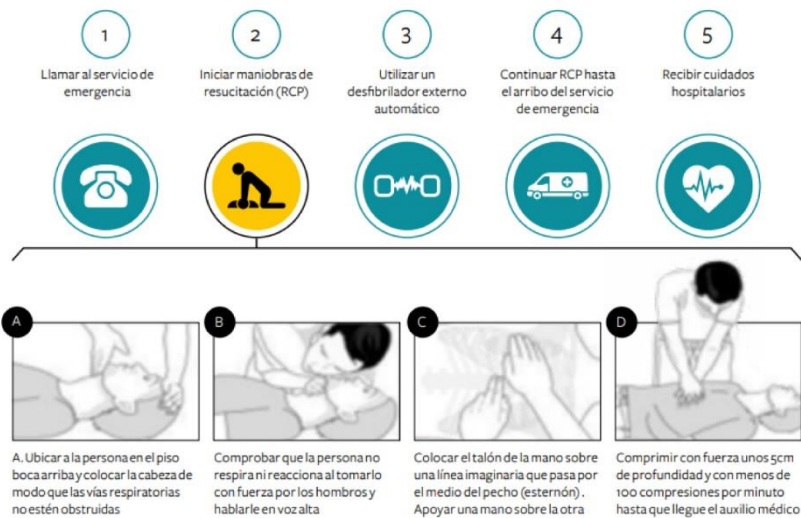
1

Llamar al servicio de emergencia

2

Iniciar maniobras de resucitación (RCP)

3

Utilizar un desfibrilador externo automático

4

Continuar RCP hasta el arribo del servicio de emergencia

5

Recibir cuidados hospitalarios

A

A. Ubicar a la persona en el piso boca arriba y colocar la cabeza de modo que las vías respiratorias no estén obstruidas

B

Comprobar que la persona no respira ni reacciona al tomarlo con fuerza por los hombros y hablarle en voz alta

C

Colocar el talón de la mano sobre una línea imaginaria que pasa por el medio del pecho (esternón). Apoyar una mano sobre la otra

D

Comprimir con fuerza unos 5cm de profundidad y con menos de 100 compresiones por minuto hasta que llegue el auxilio médico